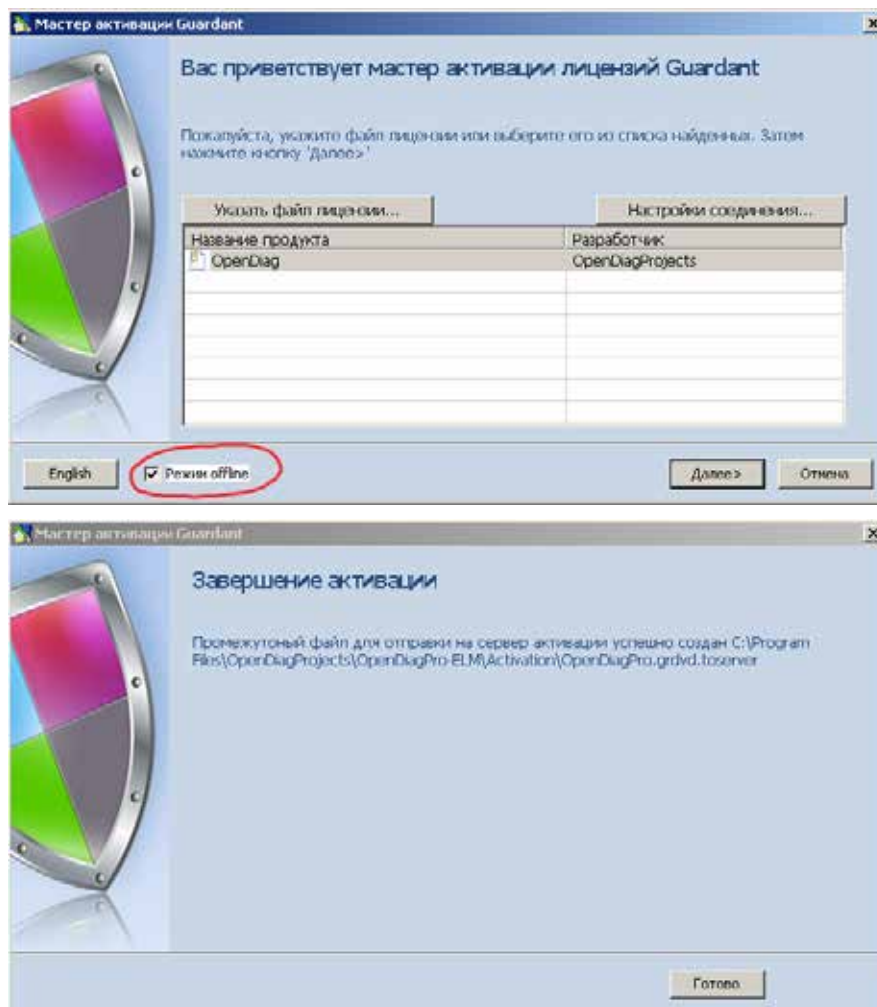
Мастер активации Guardant

Вас приветствует мастер активации лицензий Guardant

Пожалуйста, укажите файл лицензии или выберите его из списка найденных. Затем нажмите кнопку 'Далее>'

Указать файл лицензии...

Настройки соединения...

| Название продукта | Разработчик |
|---|---|
| OpenDiag | OpenDiagProjects |

English

Режим offline

Далее>

Отмена

Мастер активации Guardant

Завершение активации

Промежутоный файл для отправки на сервер активации успешно создан C:\Program Files\OpenDiagProjects\OpenDiagPro-ELM\Activation\OpenDiagPro.grdvd.toserver

Готово